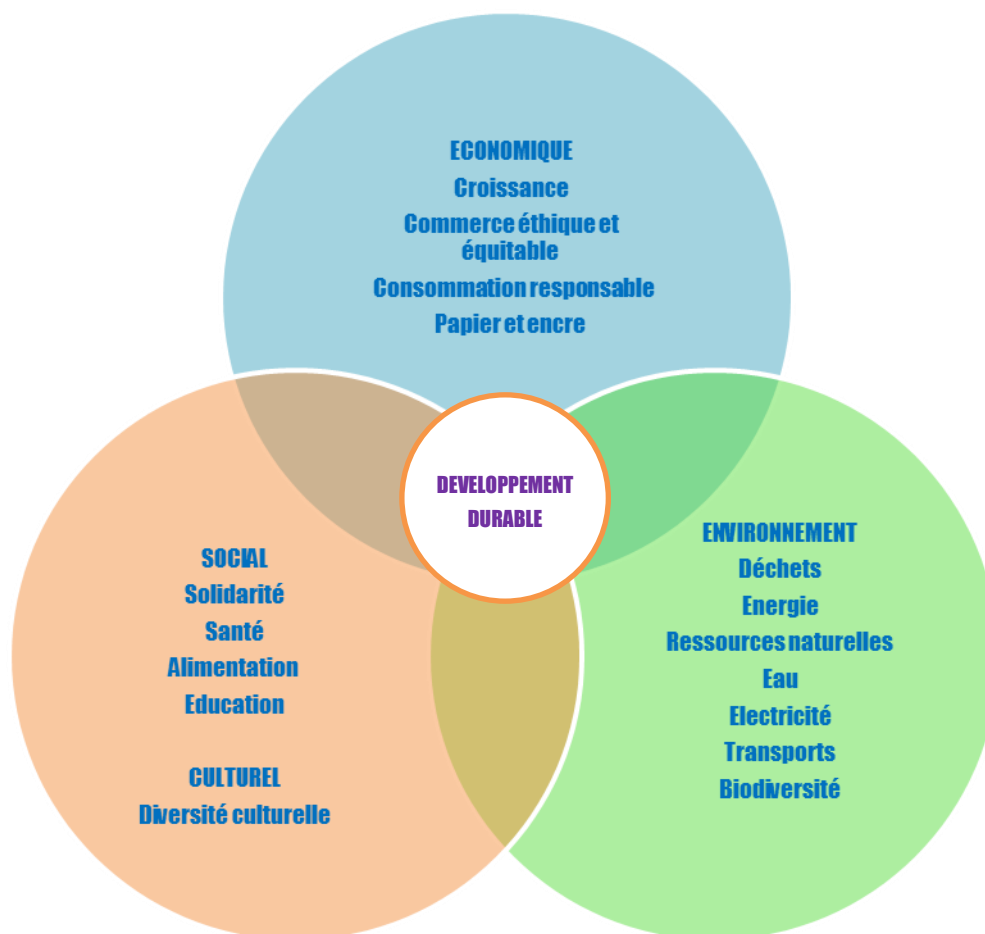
ECONOMIQUE
Croissance
Commerce éthique et équitable
Consommation responsable
Papier et encre

DEVELOPPEMENT DURABLE

SOCIAL
Solidarité
Santé
Alimentation
Education

CULTUREL
Diversité culturelle

ENVIRONNEMENT
Déchets
Energie
Ressources naturelles
Eau
Electricité
Transports
Biodiversité